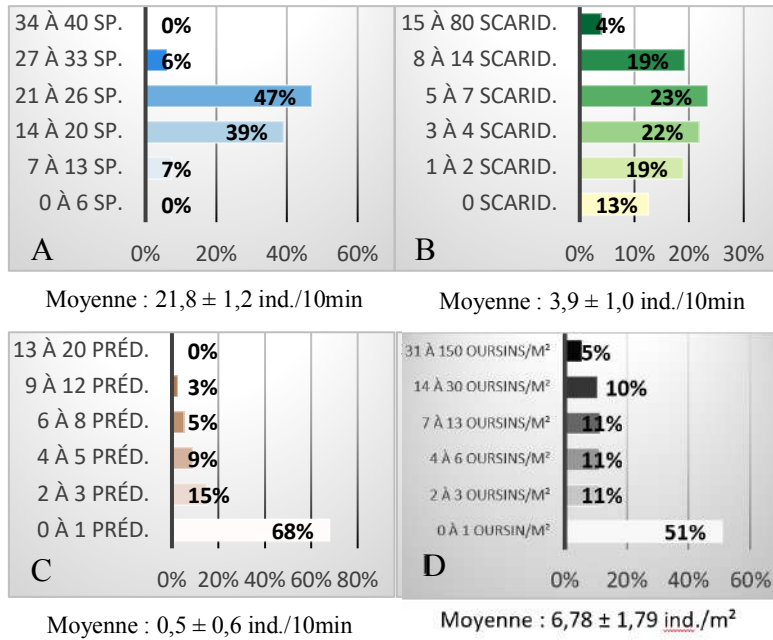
34 À 40 SP. 0%
27 À 33 SP. 6%
21 À 26 SP. 47%
14 À 20 SP. 39%
7 À 13 SP. 7%
0 À 6 SP. 0%
A 0% 20% 40% 60%

Moyenne : 21,8 ± 1,2 ind./10min

15 À 80 SCARID. 4%
8 À 14 SCARID. 19%
5 À 7 SCARID. 23%
3 À 4 SCARID. 22%
1 À 2 SCARID. 19%
0 SCARID. 13%
B 0% 10% 20% 30%

Moyenne : 3,9 ± 1,0 ind./10min

13 À 20 PRÉD. 0%
9 À 12 PRÉD. 3%
6 À 8 PRÉD. 5%
4 À 5 PRÉD. 9%
2 À 3 PRÉD. 15%
0 À 1 PRÉD. 68%
C 0% 20% 40% 60% 80%

Moyenne : 0,5 ± 0,6 ind./10min

31 À 150 OURSINS/M² 5%
14 À 30 OURSINS/M² 10%
7 À 13 OURSINS/M² 11%
4 À 6 OURSINS/M² 11%
2 À 3 OURSINS/M² 11%
0 À 1 OURSIN/M² 51%
D 0% 20% 40% 60%

Moyenne : 6,78 ± 1,79 ind./m²